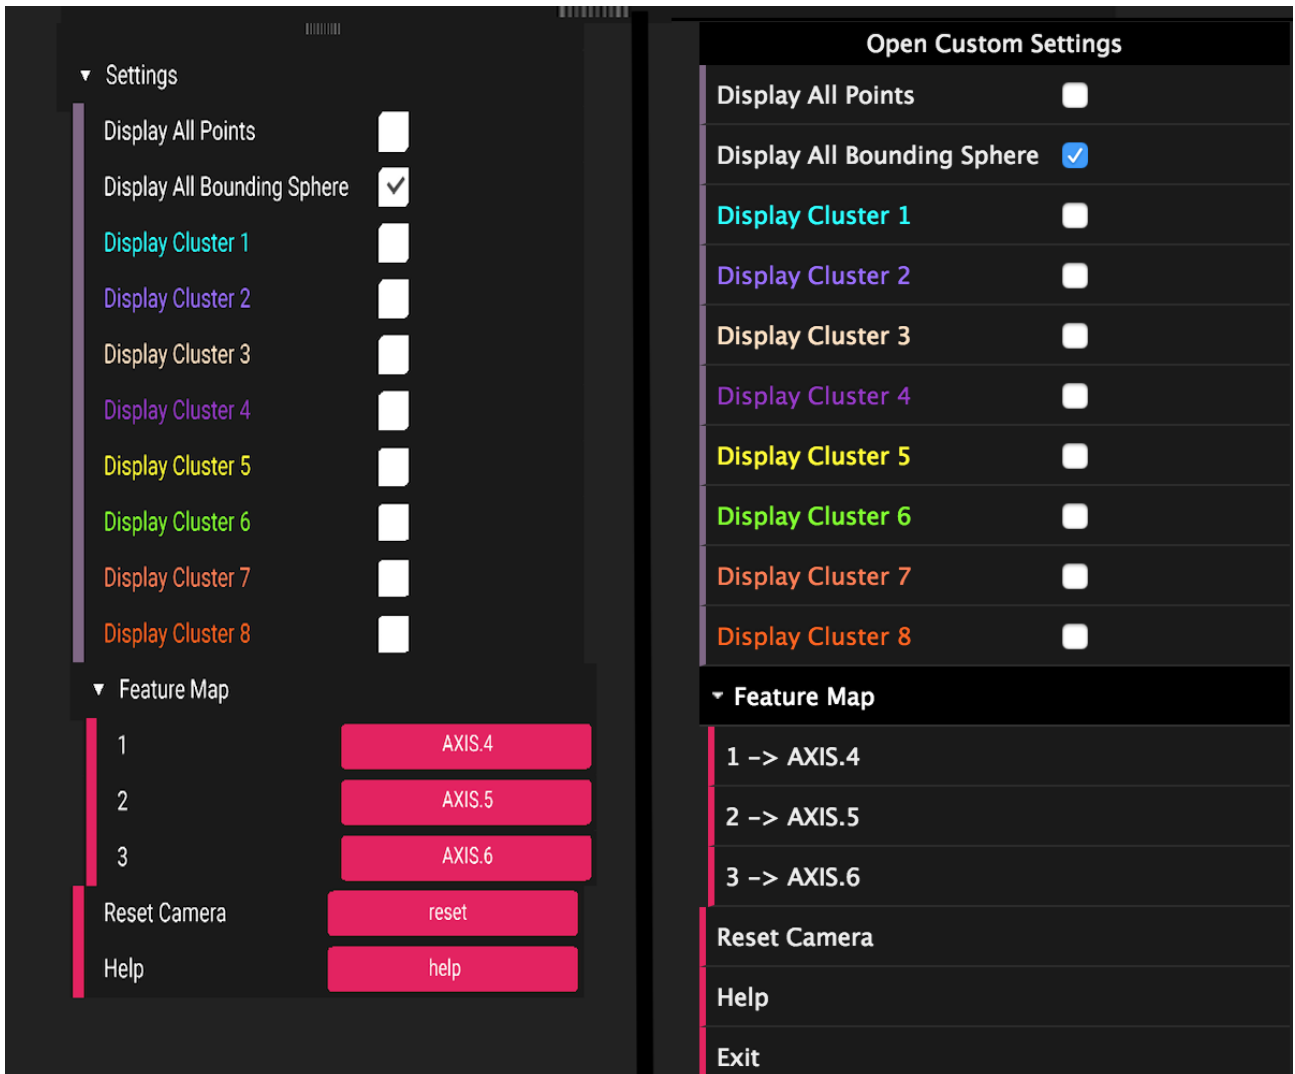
Settings

Display All Points
Display All Bounding Sphere
Display Cluster 1
Display Cluster 2
Display Cluster 3
Display Cluster 4
Display Cluster 5
Display Cluster 6
Display Cluster 7
Display Cluster 8

Feature Map

1 AXIS.4
2 AXIS.5
3 AXIS.6

Reset Camera reset
Help help

Open Custom Settings

Display All Points
Display All Bounding Sphere
Display Cluster 1
Display Cluster 2
Display Cluster 3
Display Cluster 4
Display Cluster 5
Display Cluster 6
Display Cluster 7
Display Cluster 8

Feature Map

1 -> AXIS.4
2 -> AXIS.5
3 -> AXIS.6

Reset Camera
Help
Exit